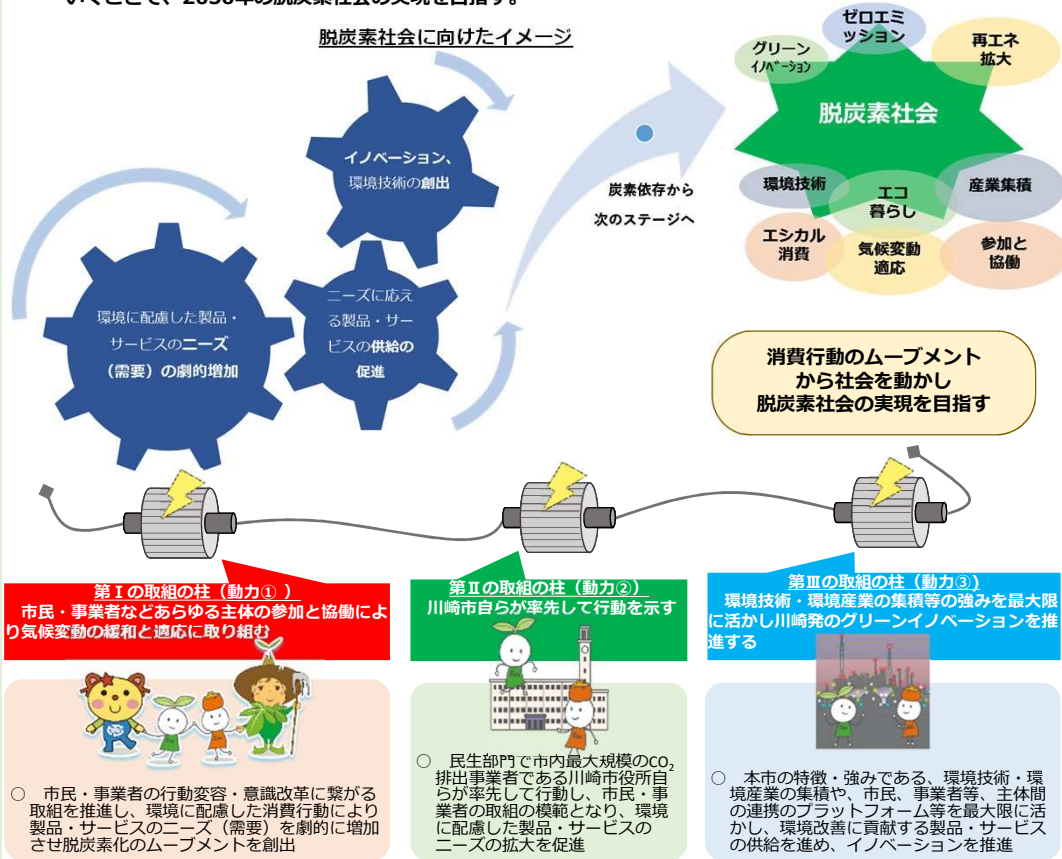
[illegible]

脱炭素社会に向けたイメージ

イノベーション、環境技術の創出

環境に配慮した製品・サービスのニーズ（需要）の劇的増加

ニーズに応える製品・サービスの供給の促進

炭素依存から次のステージへ

グリーンイノベーション
ゼロエミッション
再エネ拡大
脱炭素社会
環境技術
エコ暮らし
産業集積
エシカル消費
気候変動適応
参加と協働

消費行動のムーブメントから社会を動かし脱炭素社会の実現を目指す

第Ⅰの取組の柱（動力①）
市民・事業者などあらゆる主体の参加と協働により気候変動の緩和と適応に取り組む

○ 市民・事業者の行動変容・意識改革に繋がる取組を推進し、環境に配慮した消費行動により製品・サービスのニーズ（需要）を劇的に増加させ脱炭素化のムーブメントを創出

第Ⅱの取組の柱（動力②）
川崎市自らが率先して行動を示す

○ 民生部門で市内最大規模の$CO_2$排出事業者である川崎市役所自らが率先して行動し、市民・事業者の取組の模範となり、環境に配慮した製品・サービスのニーズの拡大を促進

第Ⅲの取組の柱（動力③）
環境技術・環境産業の集積等の強みを最大限に活かし川崎発のグリーンイノベーションを推進する

○ 本市の特徴・強みである、環境技術・環境産業の集積や、市民、事業者等、主体間の連携のプラットフォーム等を最大限に活かし、環境改善に貢献する製品・サービスの供給を進め、イノベーションを推進